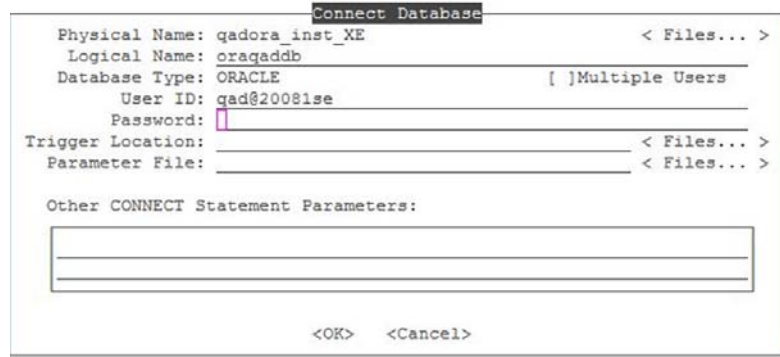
Connect Database

Physical Name: qadora_inst_XE < Files... >
Logical Name: oraqaddb
Database Type: ORACLE [ ]Multiple Users
User ID: qad@20081se
Password:
Trigger Location: < Files... >
Parameter File: < Files... >

Other CONNECT Statement Parameters:

<OK> <Cancel>